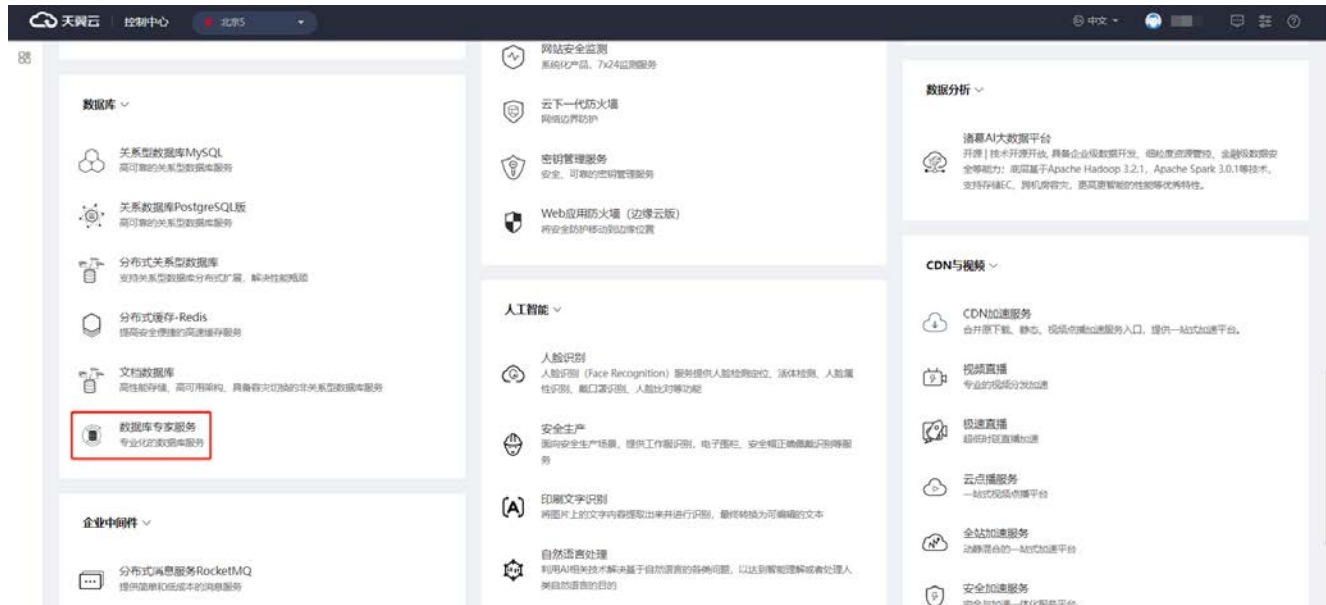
天翼云 控制中心 北京5

中文

数据库

关系型数据库MySQL
高可靠的关系型数据库服务

关系数据库PostgreSQL版
高可靠的关系型数据库服务

分布式关系型数据库
支持关系型数据库分布式扩展，解决性能瓶颈

分布式缓存-Redis
提高安全便捷的高速缓存服务

文档数据库
高性能存储、高可用架构，具备容灾切换的非关系型数据库服务

数据库专家服务
专业化的数据库服务

企业中间件

分布式消息服务RocketMQ
提供简单和低成本的消息服务

网站安全监测
系统化产品、7x24监测服务

云下一代防火墙
网络边界防护

密钥管理服务
安全、可靠的密钥管理服务

Web应用防火墙（边缘云版）
将安全防护移动到边缘位置

人工智能

人脸识别
人脸识别（Face Recognition）服务提供人脸检测定位、活体检测、人脸属性识别、戴口罩识别、人脸比对等功能

安全生产
面向安全生产场景，提供工作服识别、电子围栏、安全帽正确佩戴识别等服务

印刷文字识别
将图片上的文字内容提取出来并进行识别，最终转换为可编辑的文本

自然语言处理
利用AI相关技术解决基于自然语言的各类问题，以达到智能理解或者处理人类自然语言的目的

数据分析

翼MapReduce大数据平台
开源｜技术开源开放，具备企业级数据开发、细粒度资源管控、全链路数据安全等能力；底层基于Apache Hadoop 3.2.1、Apache Spark 3.0.1等技术，支持存储EC、跨机房容灾，更高更智能的性能等优秀特性。

CDN与视频

CDN加速服务
合并原下载、静态、视频点播加速服务入口，提供一站式加速平台。

视频直播
专业的视频分发加速

极速直播
超低时延直播加速

云点播服务
一站式视频点播平台

全站加速服务
动静混合的一站式加速平台

安全加速服务
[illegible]